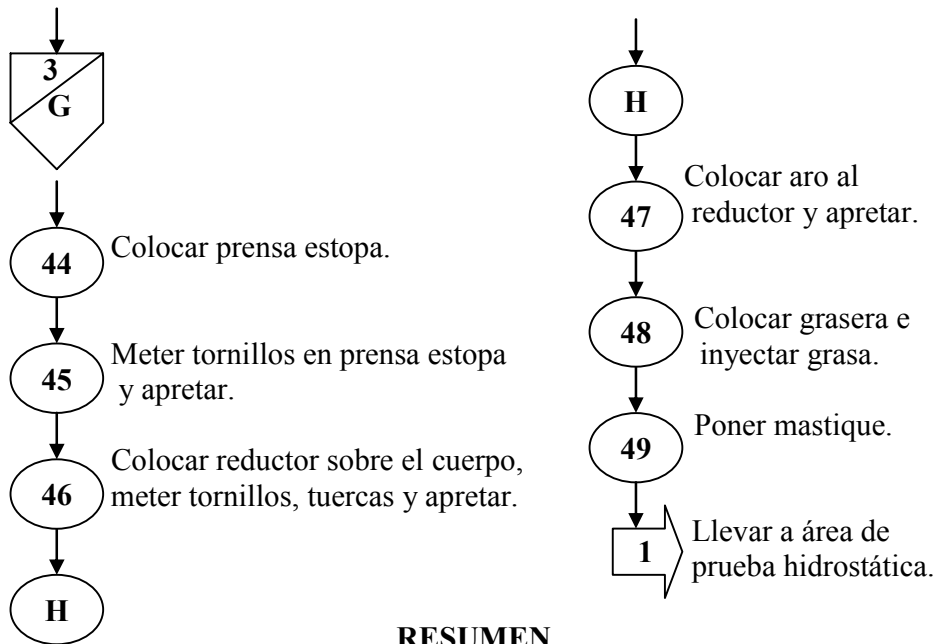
3
G

44 Colocar prensa estopa.

45 Meter tornillos en prensa estopa y apretar.

46 Colocar reductor sobre el cuerpo, meter tornillos, tuercas y apretar.

H

H

47 Colocar aro al reductor y apretar.

48 Colocar grasera e inyectar grasa.

49 Poner mastique.

1 Llevar a área de prueba hidrostática.

RESUMEN